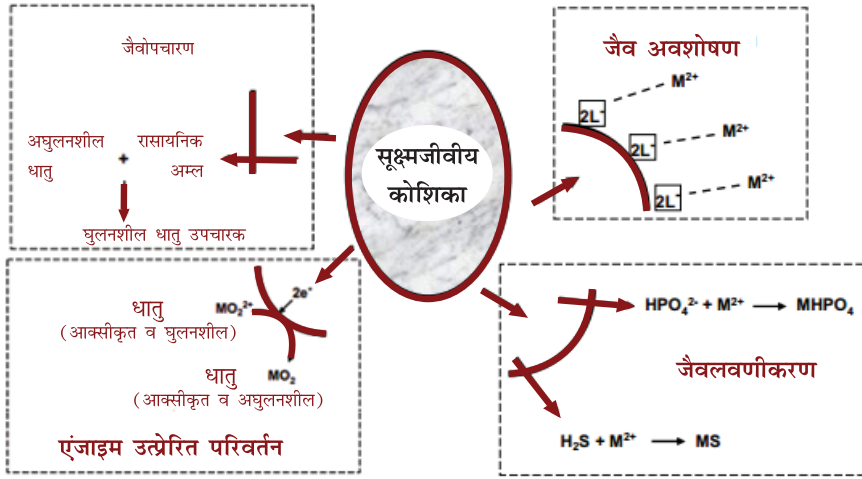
जैवोपचारण

अघुलनशील धातु + रासायनिक अम्ल

घुलनशील धातु उपचारक

सूक्ष्मजीवीय कोशिका

जैव अवशोषण

$2L^-$ $M^{2+}$

$2L^-$ $M^{2+}$

$2L^-$ $M^{2+}$

धातु (आक्सीकृत व घुलनशील) $MO_2^{2+}$

$2e^-$

धातु (आक्सीकृत व अघुलनशील) $MO_2$

एंजाइम उत्प्रेरित परिवर्तन

$HPO_4^{2-} + M^{2+} \longrightarrow MHPO_4$

जैवलवणीकरण

$H_2S + M^{2+} \longrightarrow MS$